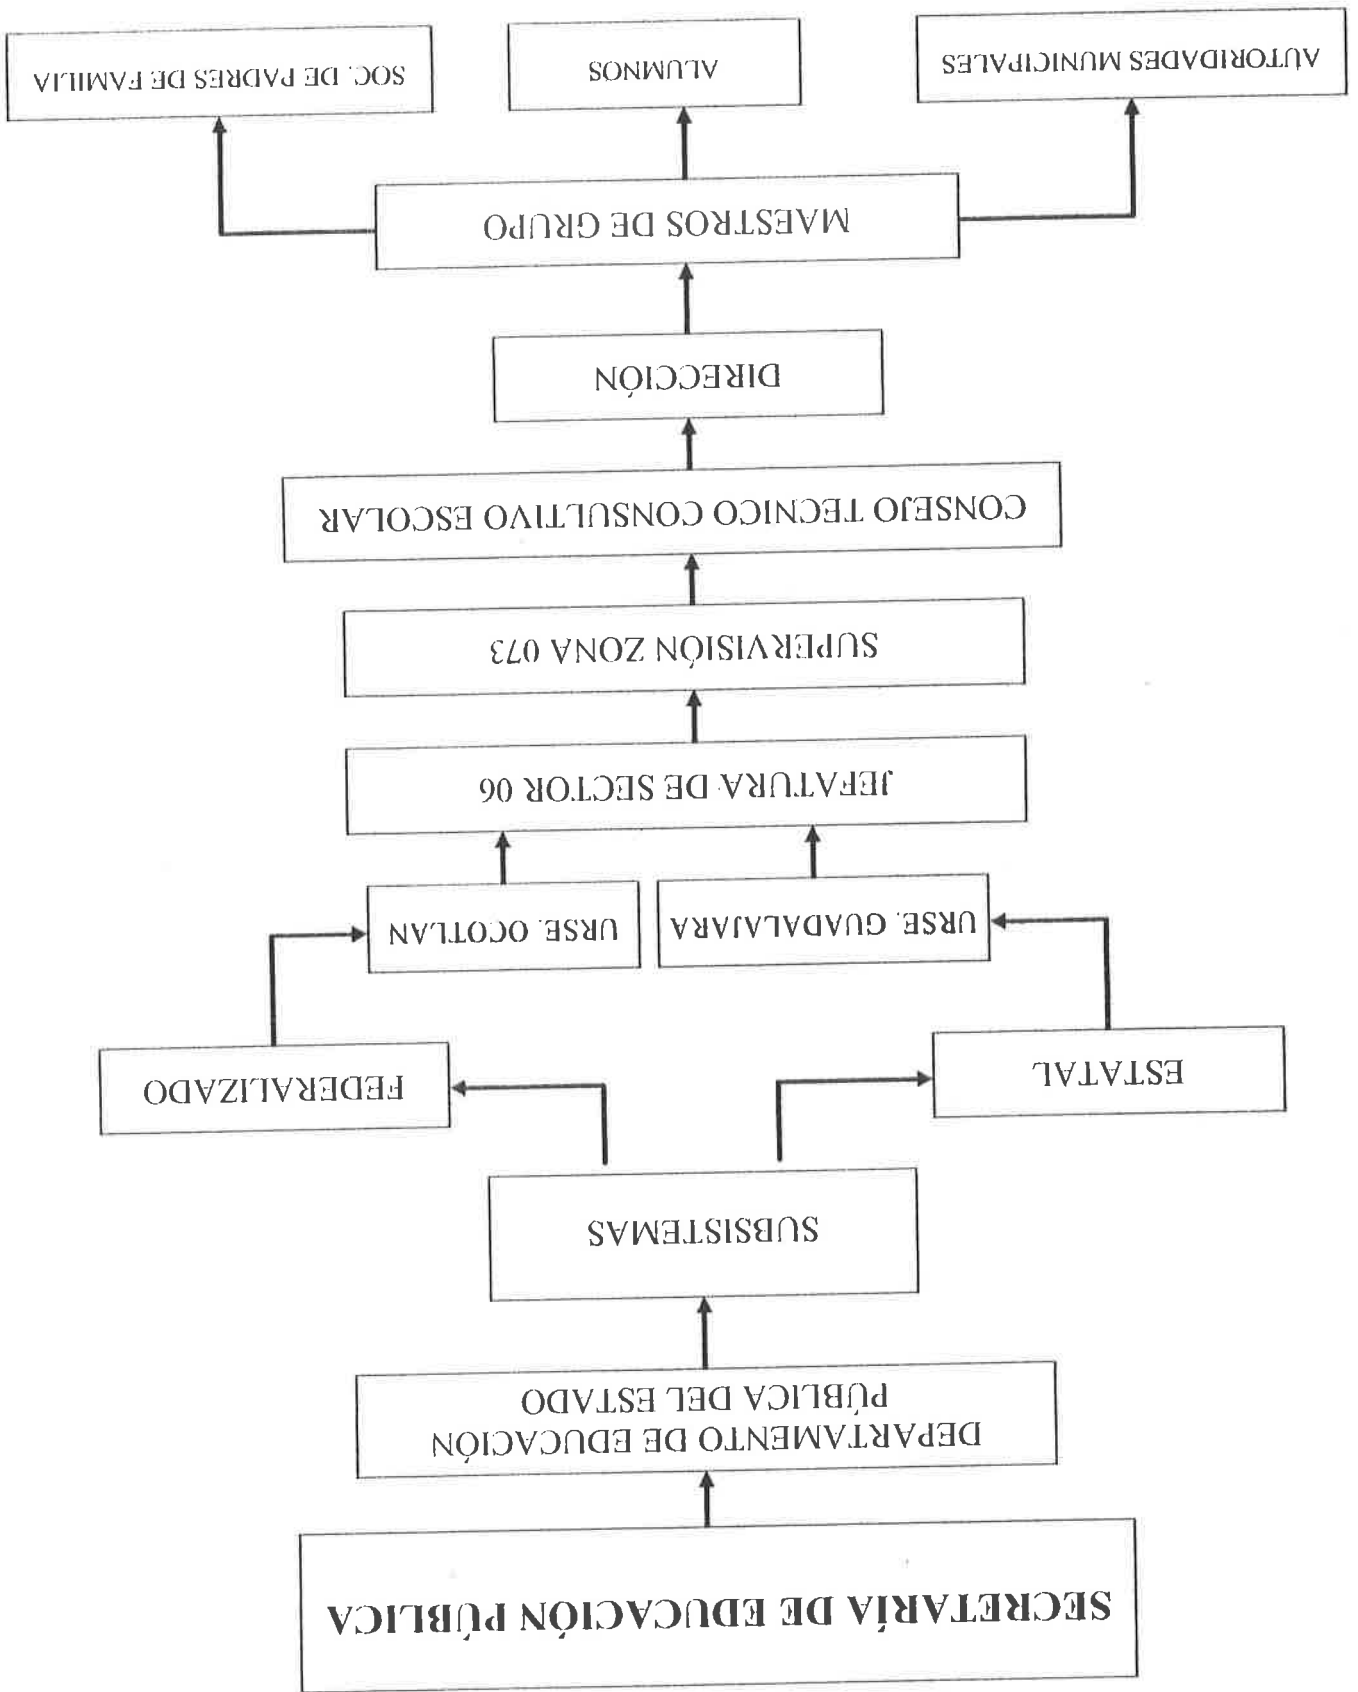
SECRETARÍA DE EDUCACIÓN PÚBLICA

DEPARTAMENTO DE EDUCACIÓN PÚBLICA DEL ESTADO

SUBSISTEMAS

ESTATAL

FEDERALIZADO

URSE. GUADALAJARA

URSE. OCOTLAN

JEFATURA DE SECTOR 06

SUPERVISIÓN ZONA 073

CONSEJO TECNICO CONSULTIVO ESCOLAR

DIRECCIÓN

MAESTROS DE GRUPO

AUTORIDADES MUNICIPALES

ALUMNOS

SOC. DE PADRES DE FAMILIA